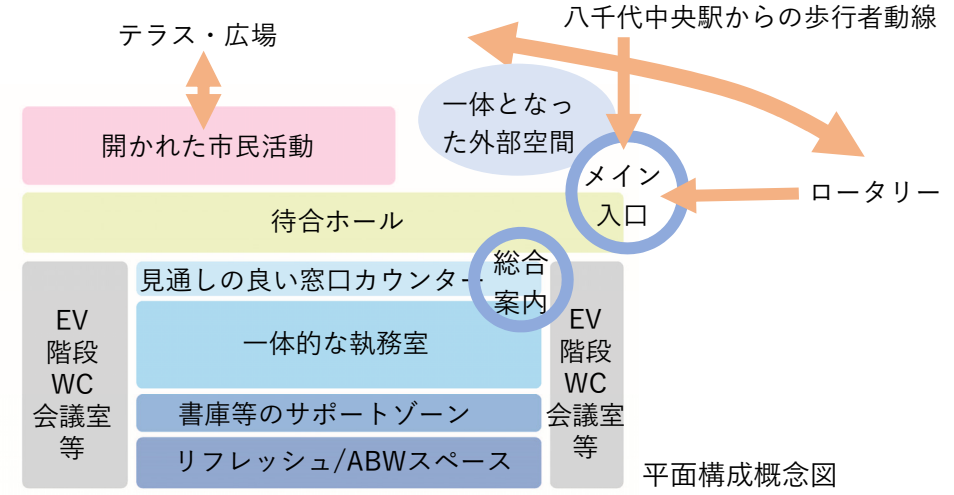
テラス・広場

八千代中央駅からの歩行者動線

一体となった外部空間

開かれた市民活動

メイン入口

ロータリー

待合ホール

総合案内

見通しの良い窓口カウンター

EV
階段
WC
会議室
等

一体的な執務室

EV
階段
WC
会議室
等

書庫等のサポートゾーン

リフレッシュ/ABWスペース

平面構成概念図